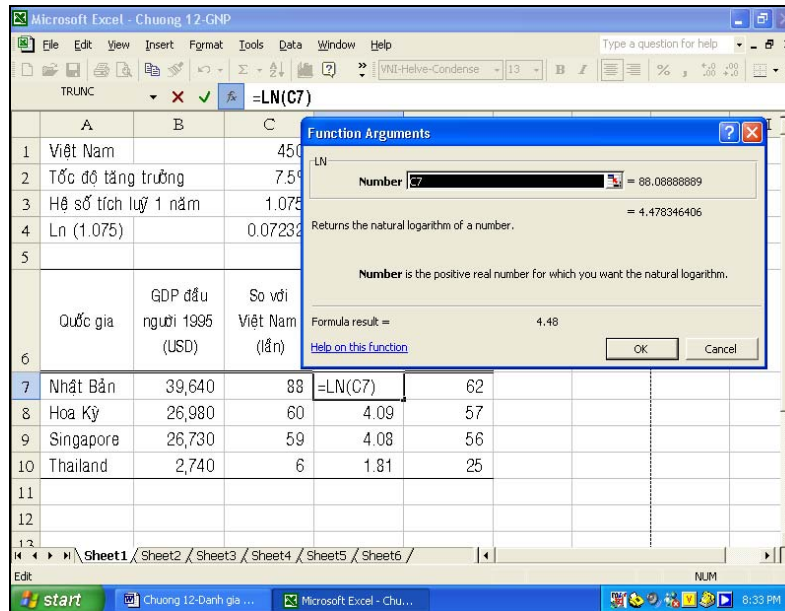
Microsoft Excel - Chuong 12-GNP

File Edit View Insert Format Tools Data Window Help

Type a question for help

VNI-Helve-Condense 13 B I % , .00 .00

TRUNC × ✓ $f_x$ =LN(C7)

| | A | B | C | | |
|---|---|---|---|---|---|
| 1 | Việt Nam | | 450 | | |
| 2 | Tốc độ tăng trưởng | | 7.5 | | |
| 3 | Hệ số tích luỹ 1 năm | | 1.075 | | |
| 4 | Ln (1.075) | | 0.07232 | | |
| 5 | | | | | |
| 6 | Quốc gia | GDP đầu người 1995 (USD) | So với Việt Nam (lần) | | |
| 7 | Nhật Bản | 39,640 | 88 | =LN(C7) | 62 |
| 8 | Hoa Kỳ | 26,980 | 60 | 4.09 | 57 |
| 9 | Singapore | 26,730 | 59 | 4.08 | 56 |
| 10 | Thailand | 2,740 | 6 | 1.81 | 25 |
| 11 | | | | | |
| 12 | | | | | |
| 13 | | | | | |

Function Arguments

LN

Number C7 = 88.08888889

= 4.478346406

Returns the natural logarithm of a number.

Number is the positive real number for which you want the natural logarithm.

Formula result = 4.48

Help on this function

OK Cancel

Sheet1 Sheet2 Sheet3 Sheet4 Sheet5 Sheet6

Edit

NUM

start Chuong 12-Danh gia ... Microsoft Excel - Chu... 8:33 PM